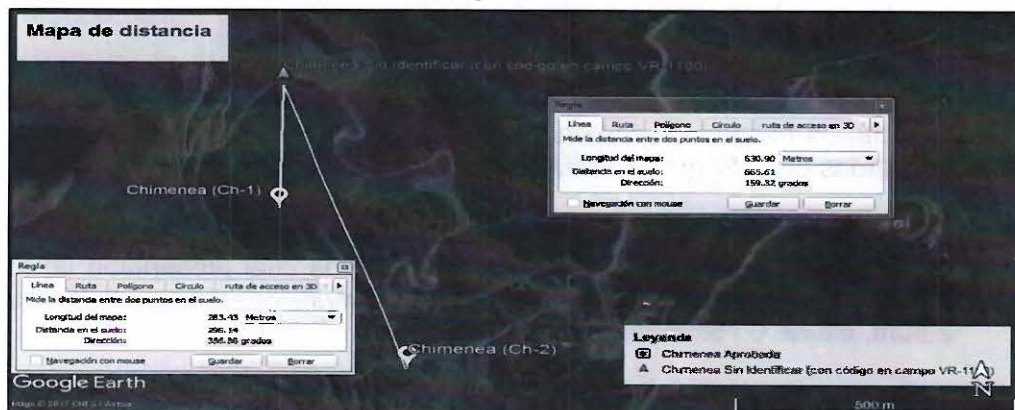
Mapa de distancia

Chimenea Sin Identificar (con código en campo VR-1100)

Chimenea (Ch-1)

Chimenea (Ch-2)

Regla
Línea | Ruta | Polígono | Círculo | ruta de acceso en 3D
Mide la distancia entre dos puntos en el suelo.
Longitud del mapa: 630.90 Metros
Distancia en el suelo: 665.61
Dirección: 159.32 grados
Navegación con mouse | Guardar | Borrar

Regla
Línea | Ruta | Polígono | Círculo | ruta de acceso en 3D
Mide la distancia entre dos puntos en el suelo.
Longitud del mapa: 283.43 Metros
Distancia en el suelo: 296.14
Dirección: 356.86 grados
Navegación con mouse | Guardar | Borrar

Leyenda
Chimenea Aprobada
Chimenea Sin Identificar (con código en campo VR-11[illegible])

Google Earth
Image © 2017 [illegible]
500 m
N